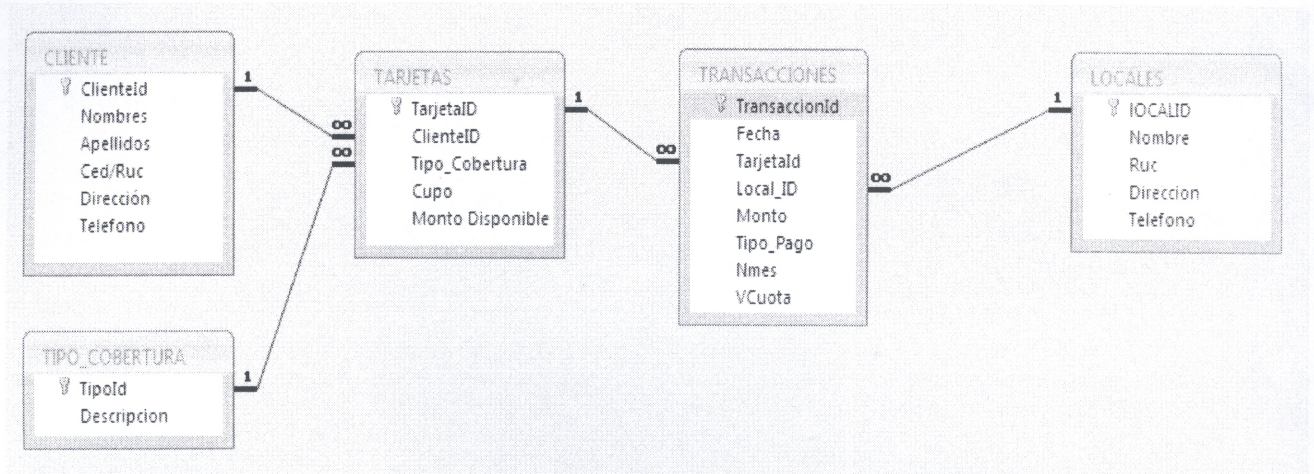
CLIENTE
ClienteId
Nombres
Apellidos
Ced/Ruc
Dirección
Telefono

1
∞
∞

TARJETAS
TarjetaID
ClienteID
Tipo_Cobertura
Cupo
Monto Disponible

1
∞

TRANSACCIONES
TransaccionId
Fecha
TarjetaId
Local_ID
Monto
Tipo_Pago
Nmes
VCuota

∞
1

LOCALES
lOCALID
Nombre
Ruc
Direccion
Telefono

TIPO_COBERTURA
TipoId
Descripcion

1